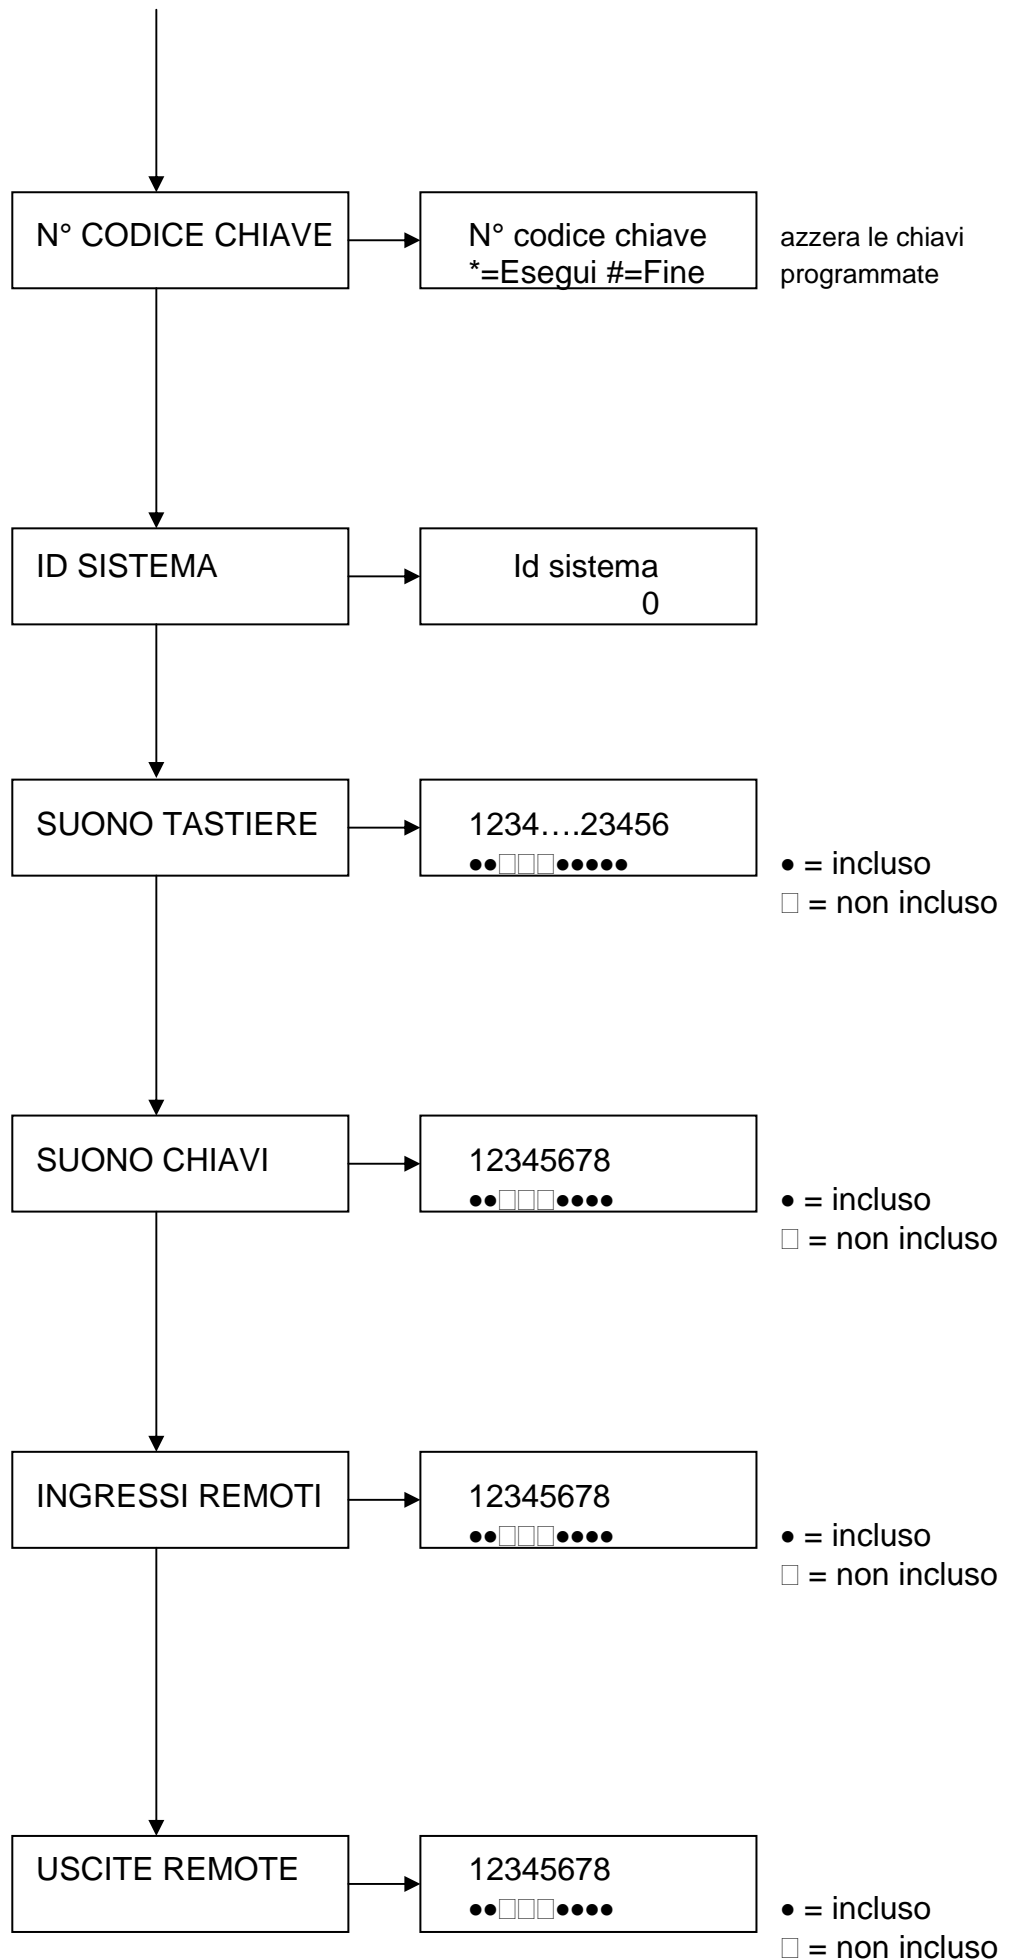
N° CODICE CHIAVE

N° codice chiave
*=Esegui #=Fine

azzera le chiavi programmate

ID SISTEMA

Id sistema
0

SUONO TASTIERE

1234….23456
●●□□□●●●●●

● = incluso
□ = non incluso

SUONO CHIAVI

12345678
●●□□□●●●●

● = incluso
□ = non incluso

INGRESSI REMOTI

12345678
●●□□□●●●●

● = incluso
□ = non incluso

USCITE REMOTE

12345678
●●□□□●●●●

● = incluso
□ = non incluso